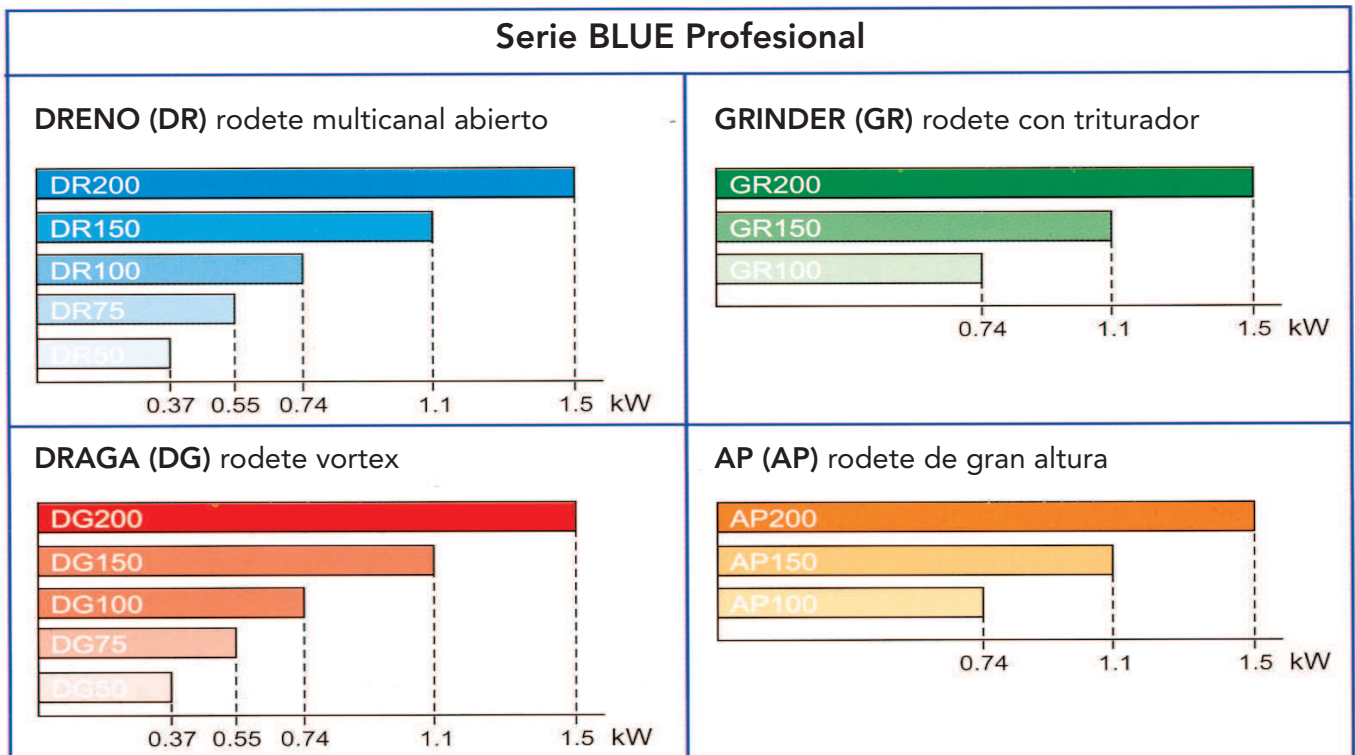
Serie BLUE Profesional

DRENO (DR) rodete multicanal abierto

DR200
DR150
DR100
DR75
DR50
0.37 0.55 0.74 1.1 1.5 kW

GRINDER (GR) rodete con triturador

GR200
GR150
GR100
0.74 1.1 1.5 kW

DRAGA (DG) rodete vortex

DG200
DG150
DG100
DG75
DG50
0.37 0.55 0.74 1.1 1.5 kW

AP (AP) rodete de gran altura

AP200
AP150
AP100
0.74 1.1 1.5 kW